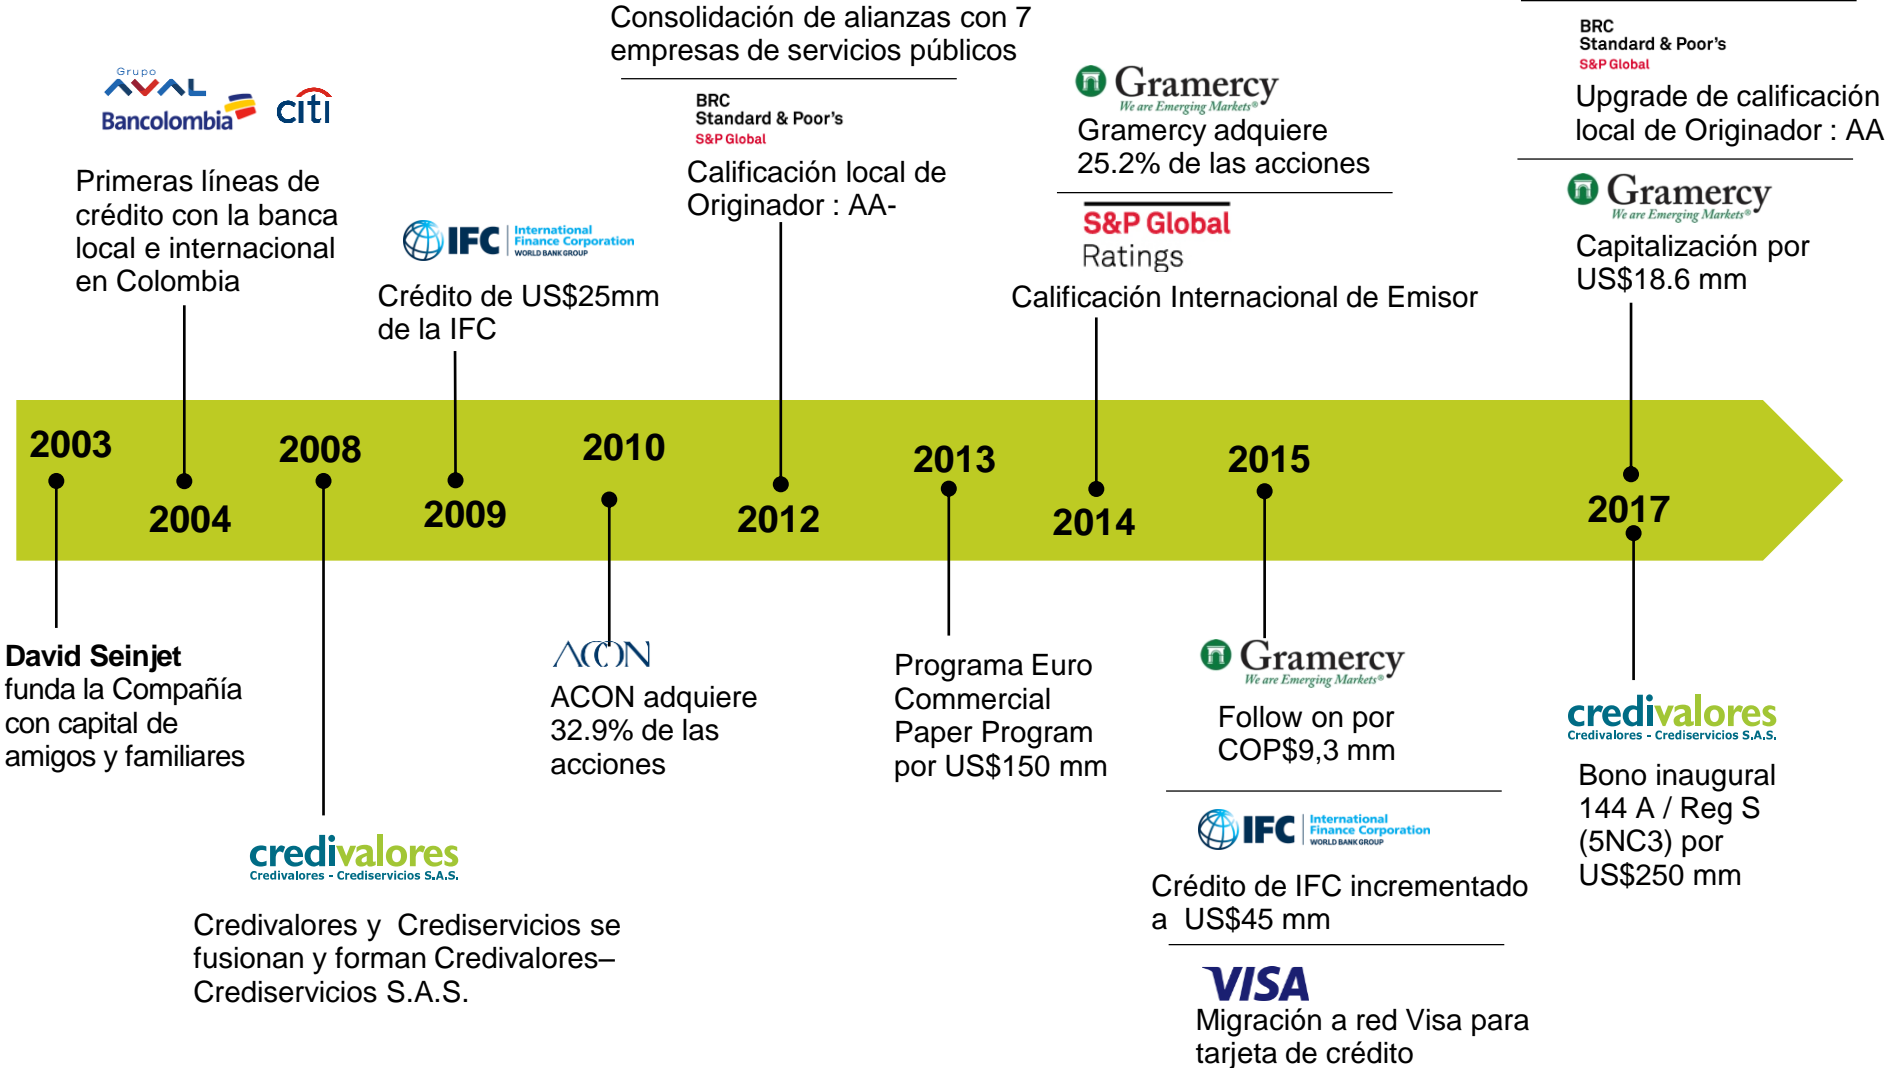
Grupo AVAL Bancolombia citi

Primeras líneas de crédito con la banca local e internacional en Colombia

IFC International Finance Corporation WORLD BANK GROUP

Crédito de US$25mm de la IFC

Consolidación de alianzas con 7 empresas de servicios públicos

BRC Standard & Poor's S&P Global

Calificación local de Originador : AA-

Gramercy We are Emerging Markets®

Gramercy adquiere 25.2% de las acciones

S&P Global Ratings

Calificación Internacional de Emisor

BRC Standard & Poor's S&P Global

Upgrade de calificación local de Originador : AA

Gramercy We are Emerging Markets®

Capitalización por US$18.6 mm

2003

2004

2008

2009

2010

2012

2013

2014

2015

2017

**David Seinjet** funda la Compañía con capital de amigos y familiares

credivalores Credivalores - Crediservicios S.A.S.

Credivalores y Crediservicios se fusionan y forman Credivalores–Crediservicios S.A.S.

ACON

ACON adquiere 32.9% de las acciones

Programa Euro Commercial Paper Program por US$150 mm

Gramercy We are Emerging Markets®

Follow on por COP$9,3 mm

IFC International Finance Corporation WORLD BANK GROUP

Crédito de IFC incrementado a US$45 mm

VISA

Migración a red Visa para tarjeta de crédito

credivalores Credivalores - Crediservicios S.A.S.

Bono inaugural 144 A / Reg S (5NC3) por US$250 mm